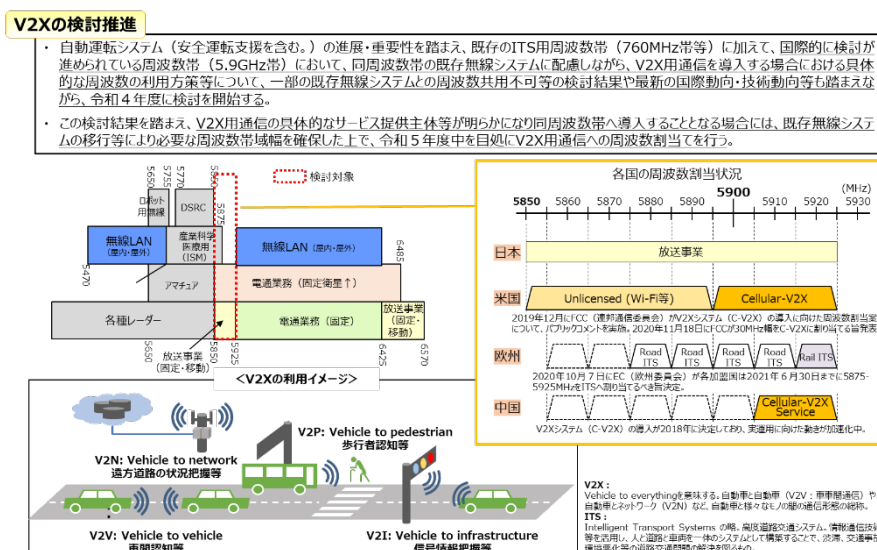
V2Xの検討推進

・ 自動運転システム（安全運転支援を含む。）の進展・重要性を踏まえ、既存のITS用周波数帯（760MHz帯等）に加えて、国際的に検討が進められている周波数帯（5.9GHz帯）において、同周波数帯の既存無線システムに配慮しながら、V2X用通信を導入する場合における具体的な周波数の利用方策等について、一部の既存無線システムとの周波数共用不可等の検討結果や最新の国際動向・技術動向等も踏まえながら、令和４年度に検討を開始する。

・ この検討結果を踏まえ、V2X用通信の具体的なサービス提供主体等が明らかになり同周波数帯へ導入することとなる場合には、既存無線システムの移行等により必要な周波数帯域幅を確保した上で、令和５年度中を目処にV2X用通信への周波数割当てを行う。

5650 5755 5770 5850 5875
検討対象
ロボット用無線
DSRC
無線LAN（屋内・屋外）
産業科学医療用（ISM）
無線LAN（屋内・屋外）
5470
6485
アマチュア
電通業務（固定衛星↑）
各種レーダー
放送事業（固定・移動）
電通業務（固定）
放送事業（固定・移動）
5650 5850 5925 6425 6570
放送事業（固定・移動）

＜V2Xの利用イメージ＞

V2N: Vehicle to network
遠方道路の状況把握等
V2P: Vehicle to pedestrian
歩行者認知等
V2V: Vehicle to vehicle
車両認知等
V2I: Vehicle to infrastructure
信号情報把握等

各国の周波数割当状況
(MHz)
5850 5860 5870 5880 5890 5900 5910 5920 5930
日本
放送事業
米国
Unlicensed (Wi-Fi等)
Cellular-V2X
2019年12月にFCC（連邦通信委員会）がV2Xシステム（C-V2X）の導入に向けた周波数割当案について、パブリックコメントを実施。2020年11月18日にFCCが30MHz幅をC-V2Xに割り当てる旨発表。
欧州
Road ITS
Road ITS
Road ITS
Road ITS
Rail ITS
2020年10月7日にEC（欧州委員会）が各加盟国は2021年6月30日までに5875-5925MHzをITSへ割り当てるべき旨決定。
中国
Cellular-V2X Service
V2Xシステム（C-V2X）の導入が2018年に決定しており、実運用に向けた動きが加速化中。

V2X：
Vehicle to everythingを意味する。自動車と自動車（V2V：車車間通信）や自動車とネットワーク（V2N）など、自動車と様々なモノの間の通信形態の総称。
ITS：
Intelligent Transport Systems の略。高度道路交通システム。情報通信技術等を活用し、人と道路と車両を一体のシステムとして構築することで、渋滞、交通事故、環境悪化等の道路交通問題の解決を図るもの。